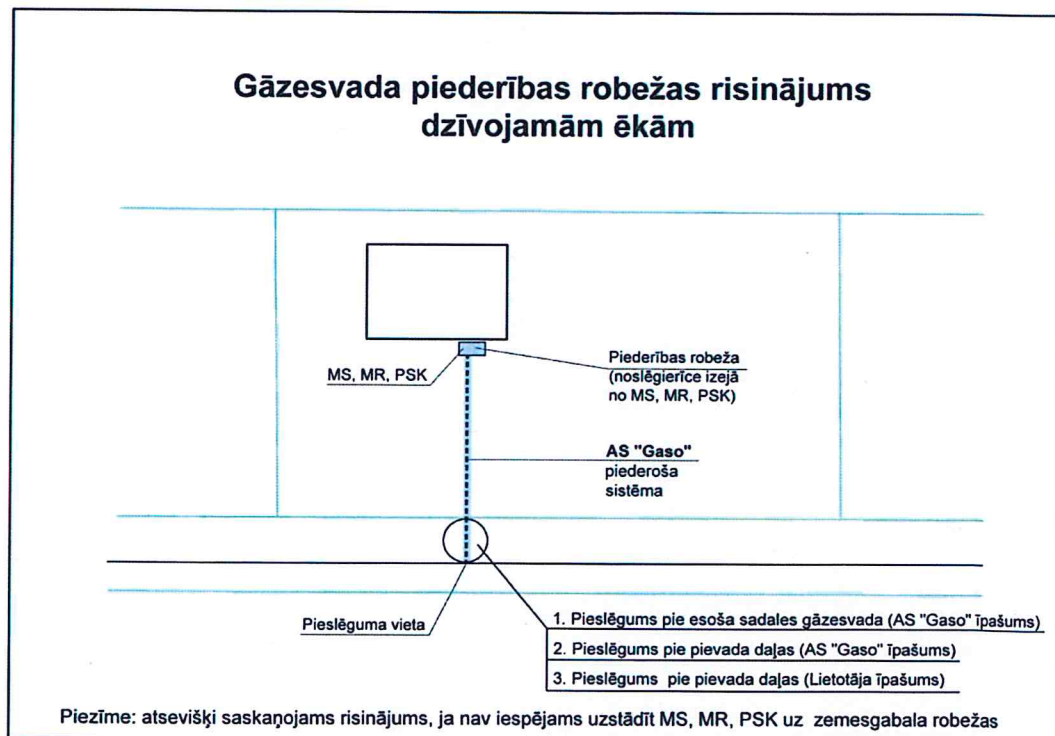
Gāzesvada piederības robežas risinājums dzīvojamām ēkām

MS, MR, PSK

Piederības robeža (noslēgierīce izejā no MS, MR, PSK)

AS "Gaso" piederoša sistēma

Pieslēguma vieta

1. Pieslēgums pie esoša sadales gāzesvada (AS "Gaso" īpašums)
2. Pieslēgums pie pievada daļas (AS "Gaso" īpašums)
3. Pieslēgums pie pievada daļas (Lietotāja īpašums)

Piezīme: atsevišķi saskaņojams risinājums, ja nav iespējams uzstādīt MS, MR, PSK uz zemesgabala robežas